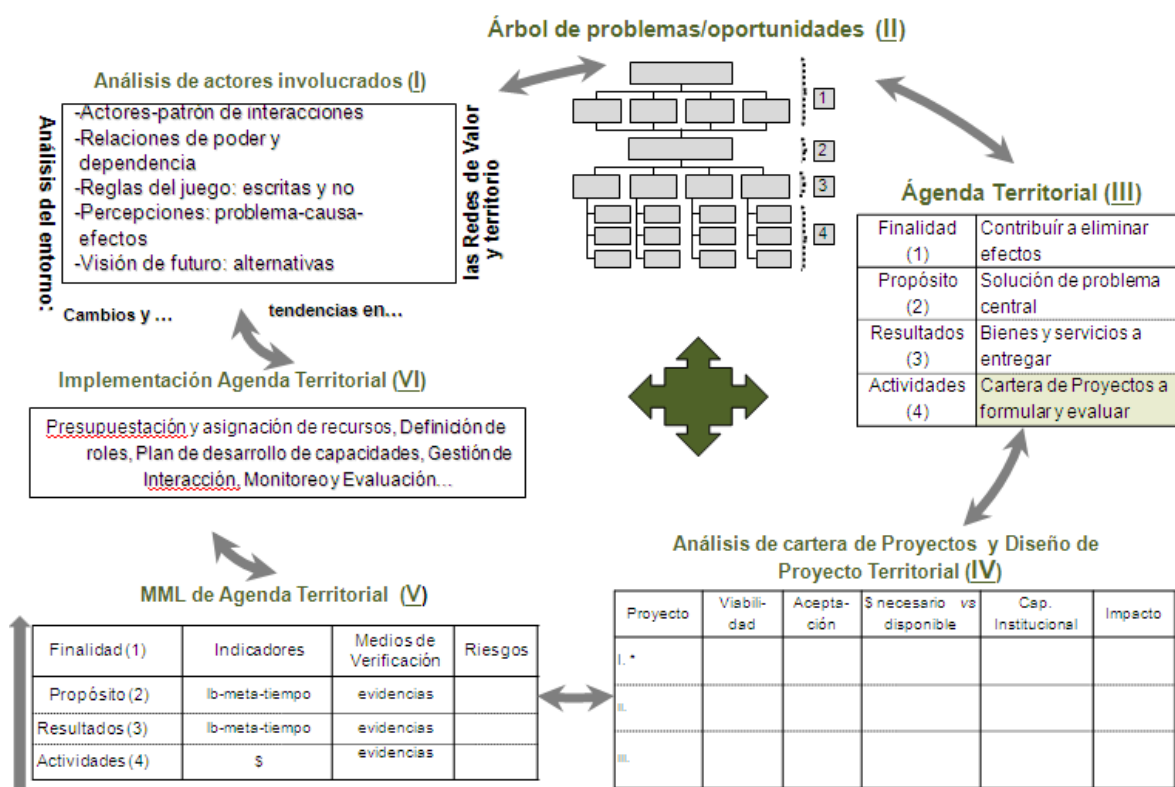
Árbol de problemas/oportunidades (II)

Análisis de actores involucrados (I)

-Actores-patrón de interacciones
-Relaciones de poder y dependencia
-Reglas del juego: escritas y no
-Percepciones: problema-causa-efectos
-Visión de futuro: alternativas

Análisis del entorno:

las Redes de Valor y territorio

Cambios y …

tendencias en…

1

2

3

4

Ágenda Territorial (III)

| Finalidad (1) | Contribuír a eliminar efectos |
|---|---|
| Propósito (2) | Solución de problema central |
| Resultados (3) | Bienes y servicios a entregar |
| Actividades (4) | Cartera de Proyectos a formular y evaluar |

Implementación Agenda Territorial (VI)

Presupuestación y asignación de recursos, Definición de roles, Plan de desarrollo de capacidades, Gestión de Interacción, Monitoreo y Evaluación…

Análisis de cartera de Proyectos y Diseño de Proyecto Territorial (IV)

| Proyecto | Viabili-dad | Acepta-ción | $ necesario vs disponible | Cap. Institucional | Impacto |
|---|---|---|---|---|---|
| I. * | | | | | |
| II. | | | | | |
| III. | | | | | |

MML de Agenda Territorial (V)

| Finalidad (1) | Indicadores | Medios de Verificación | Riesgos |
|---|---|---|---|
| Propósito (2) | lb-meta-tiempo | evidencias | |
| Resultados (3) | lb-meta-tiempo | evidencias | |
| Actividades (4) | $ | evidencias | |